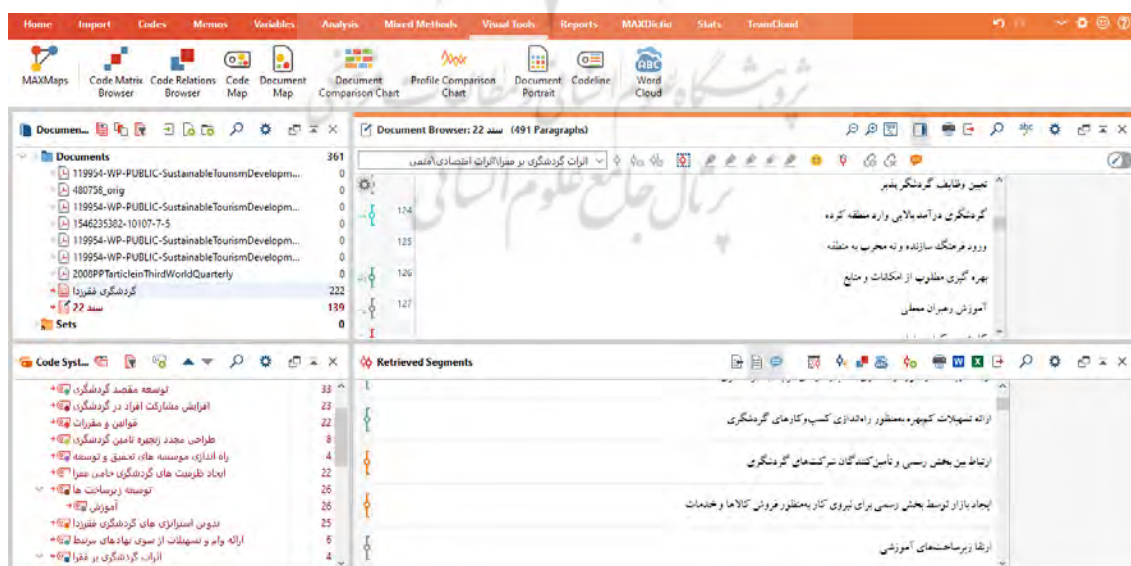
Home Import Codes Memos Variables Analysis Mixed Methods Visual Tools Reports MAXDictio Stats TeamCloud

MAXMaps Code Matrix Browser Code Relations Browser Code Map Document Map Document Comparison Chart Profile Comparison Chart Document Portrait Codeline Word Cloud

Documen...

Documents 361
119954-WP-PUBLIC-SustainableTourismDevelopm... 0
480758_orig 0
119954-WP-PUBLIC-SustainableTourismDevelopm... 0
1546235382-10107-7-5 0
119954-WP-PUBLIC-SustainableTourismDevelopm... 0
119954-WP-PUBLIC-SustainableTourismDevelopm... 0
2008PPTarticleinThirdWorldQuarterly 0
گردشگری مقررا 222
سند 22 139
Sets 0

Document Browser: سند 22 (491 Paragraphs)

اثرات گردشگری بر مقررا\اثرات اقتصادی\منفی

تعیین وظایف گردشگر پذیر
124 گردشگری درآمد بالایی وارد منطقه کرده
125 ورود فرهنگ سازنده و نه مخرب به منطقه
126 بهره گیری مطلوب از امکانات و منابع
127 آموزش رهبران محلی

Code Syst...

توسعه مقصد گردشگری 33
افزایش مشارکت افراد در گردشگری 23
قوانین و مقررات 22
طراحی مجدد زنجیره تامین گردشگری 8
راه اندازی موسسه های تحقیق و توسعه 4
ایجاد ظرفیت های گردشگری حامی مقررا 22
توسعه زیرساخت ها 26
آموزش 26
تدوین استراتژی های گردشگری مقررا 25
ارائه وام و تسهیلات از سوی نهادهای مرتبط 6
اثرات گردشگری بر مقررا 4

Retrieved Segments

ارائه تسهیلات کم‌بهره به‌منظور راه‌اندازی کسب‌وکارهای گردشگری
ارتباط بین بخش رسمی و تأمین‌کنندگان شرکت‌های گردشگری
ایجاد بازار توسط بخش رسمی برای نیروی کار به‌منظور فروش کالاها و خدمات
ارتقا زیرساخت‌های آموزشی